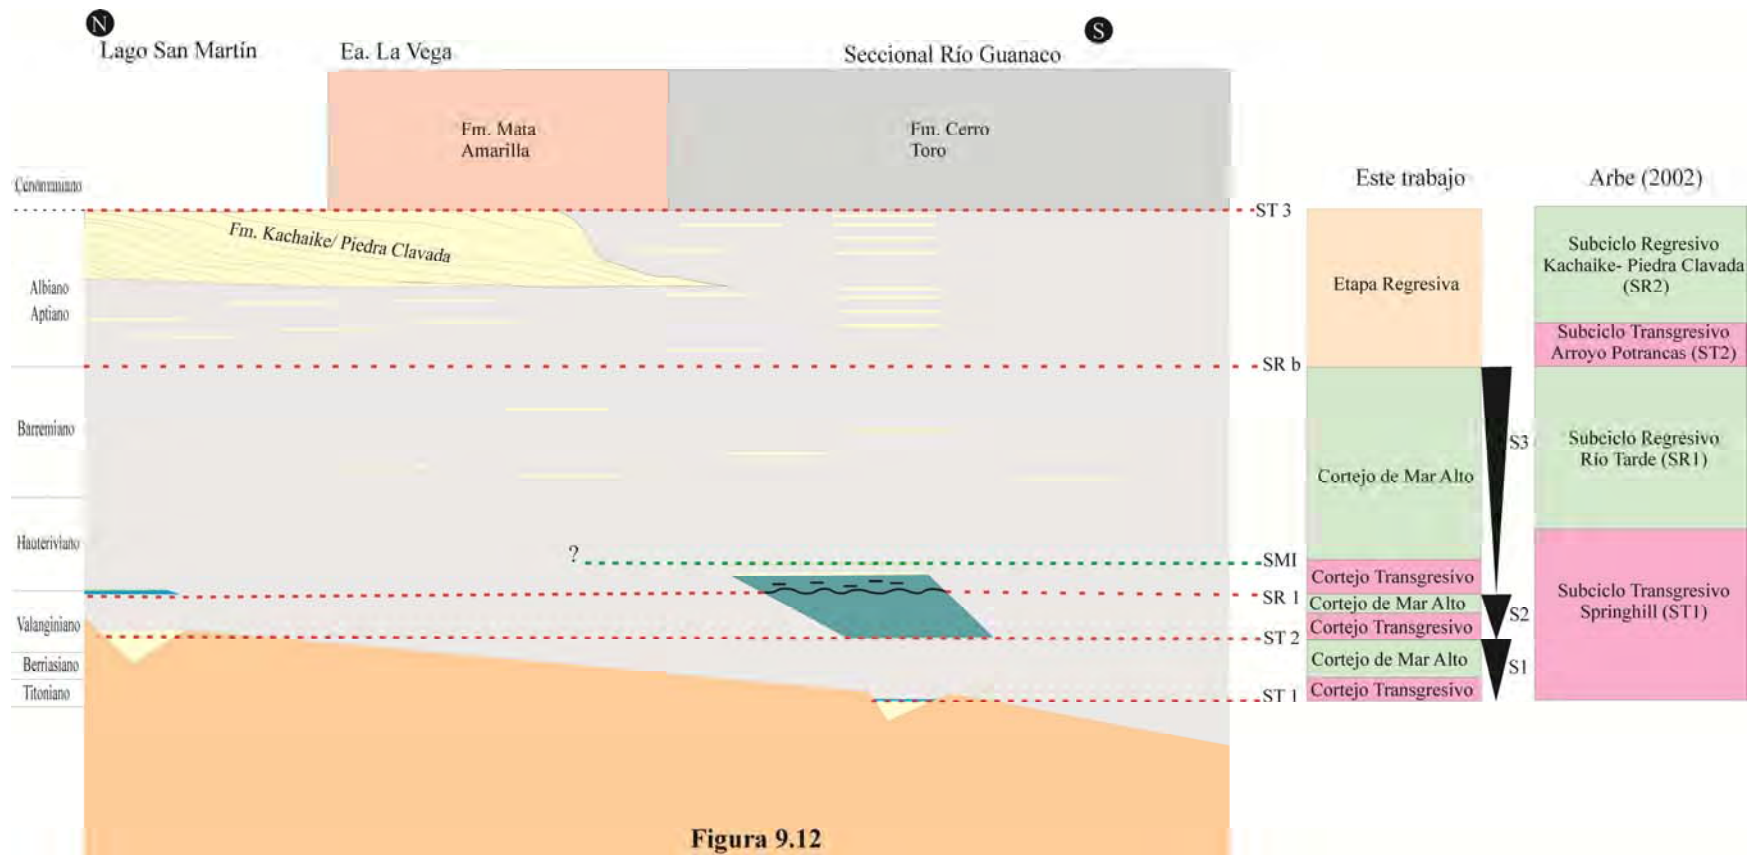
N
Lago San Martín
Ea. La Vega
Seccional Río Guanaco
S

Fm. Mata Amarilla
Fm. Cerro Toro

Cenomaniano
Albiano
Aptiano
Barremiano
Hauteriviano
Valanginiano
Berriasiano
Titoniano

Fm. Kachaike/ Piedra Clavada
?

ST 3
SR b
SMI
SR 1
ST 2
ST 1

Este trabajo
Etapa Regresiva
Cortejo de Mar Alto
Cortejo Transgresivo
Cortejo de Mar Alto
Cortejo Transgresivo
Cortejo de Mar Alto
Cortejo Transgresivo

S3
S2
S1

Arbe (2002)
Subciclo Regresivo Kachaike- Piedra Clavada (SR2)
Subciclo Transgresivo Arroyo Potrancas (ST2)
Subciclo Regresivo Río Tarde (SR1)
Subciclo Transgresivo Springhill (ST1)

Figura 9.12